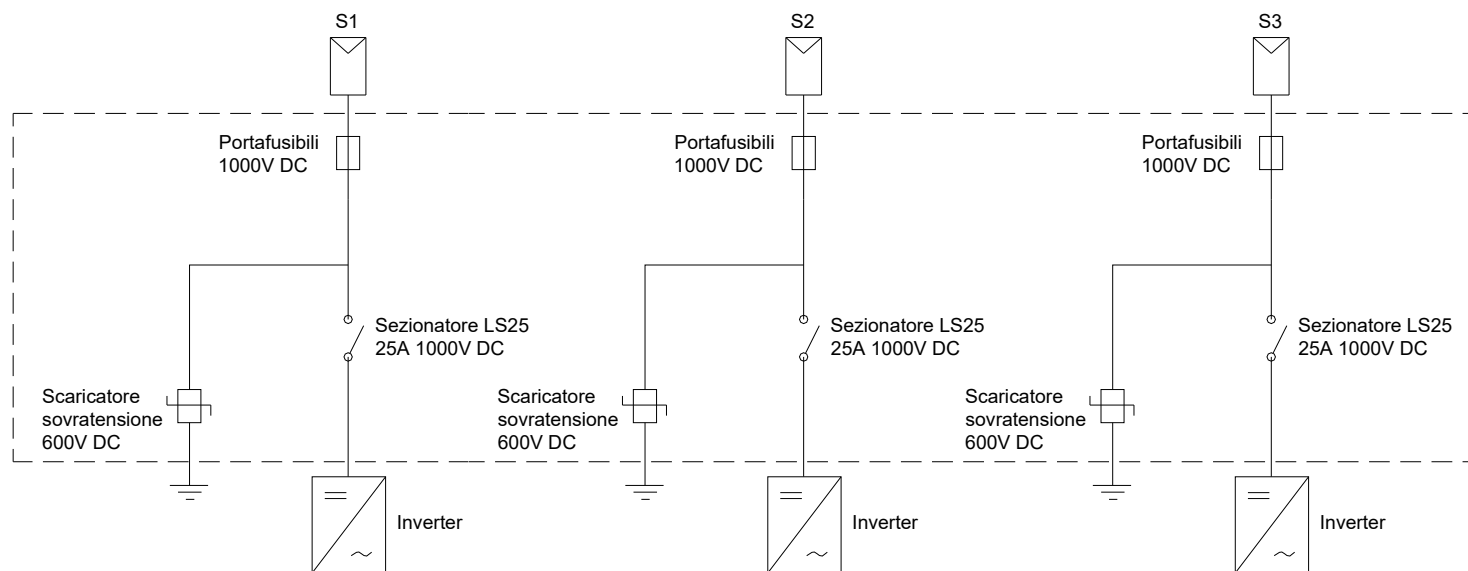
S1

Portafusibili
1000V DC

Sezionatore LS25
25A 1000V DC

Scaricatore
sovratensione
600V DC

Inverter

S2

Portafusibili
1000V DC

Sezionatore LS25
25A 1000V DC

Scaricatore
sovratensione
600V DC

Inverter

S3

Portafusibili
1000V DC

Sezionatore LS25
25A 1000V DC

Scaricatore
sovratensione
600V DC

Inverter